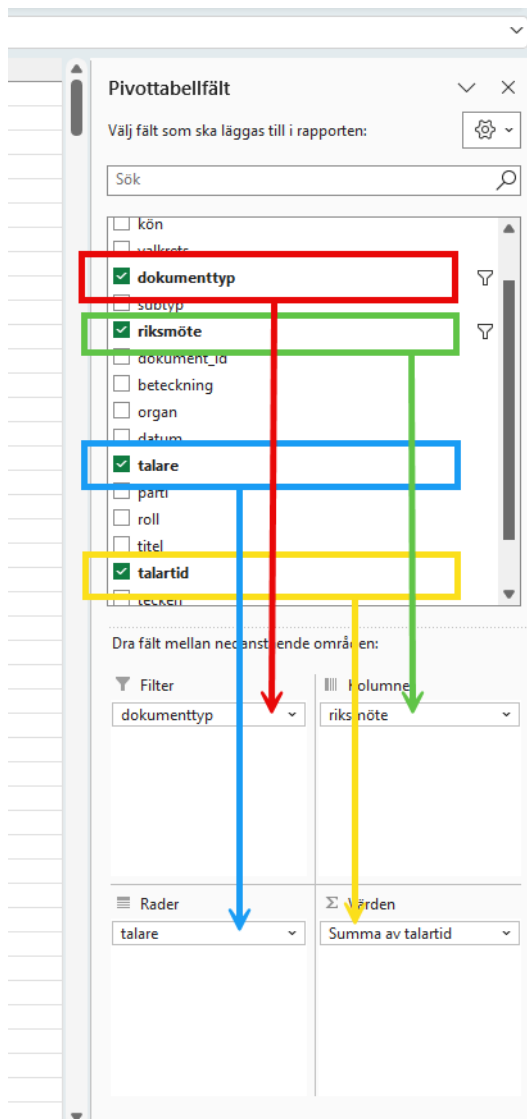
Pivottabellfält

Välj fält som ska läggas till i rapporten:

Sök

kön
valkrets
dokumenttyp
subtyp
riksmöte
dokument_id
beteckning
organ
datum
talare
parti
roll
titel
talartid
tecken

Dra fält mellan nedanstående områden:

Filter
dokumenttyp

Kolumner
riksmöte

Rader
talare

Värden
Summa av talartid